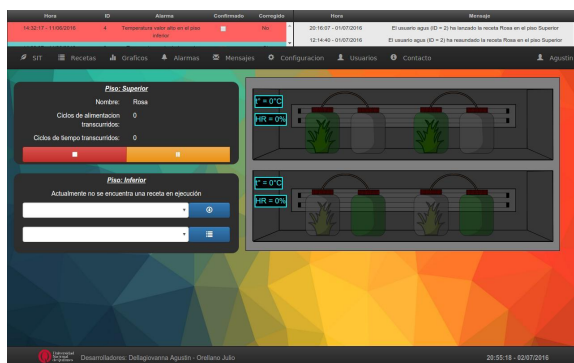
| Hora | ID | Alarma | Confirmado | Corregido |
|---|---|---|---|---|
| 14:32:17 - 11/06/2016 | 4 | Temperatura valor alto en el piso inferior | | No |

| Hora | Mensaje |
|---|---|
| 20:16:07 - 01/07/2016 | El usuario agus (ID = 2) ha lanzado la receta Rosa en el piso Superior |
| 12:14:40 - 01/07/2016 | El usuario agus (ID = 2) ha reanudado la receta Rosa en el piso Superior |

SIT Recetas Graficos Alarmas Mensajes Configuracion Usuarios Contacto Agustin

Piso: Superior

Nombre: Rosa

Ciclos de alimentacion transcurridos: 0

Ciclos de tiempo transcurridos: 0

Piso: Inferior

Actualmente no se encuentra una receta en ejecución

T° = 0°C
HR = 0%

T° = 0°C
HR = 0%

Desarrolladores: Dellagiovanna Agustin - Orellano Julio

20:55:18 - 02/07/2016